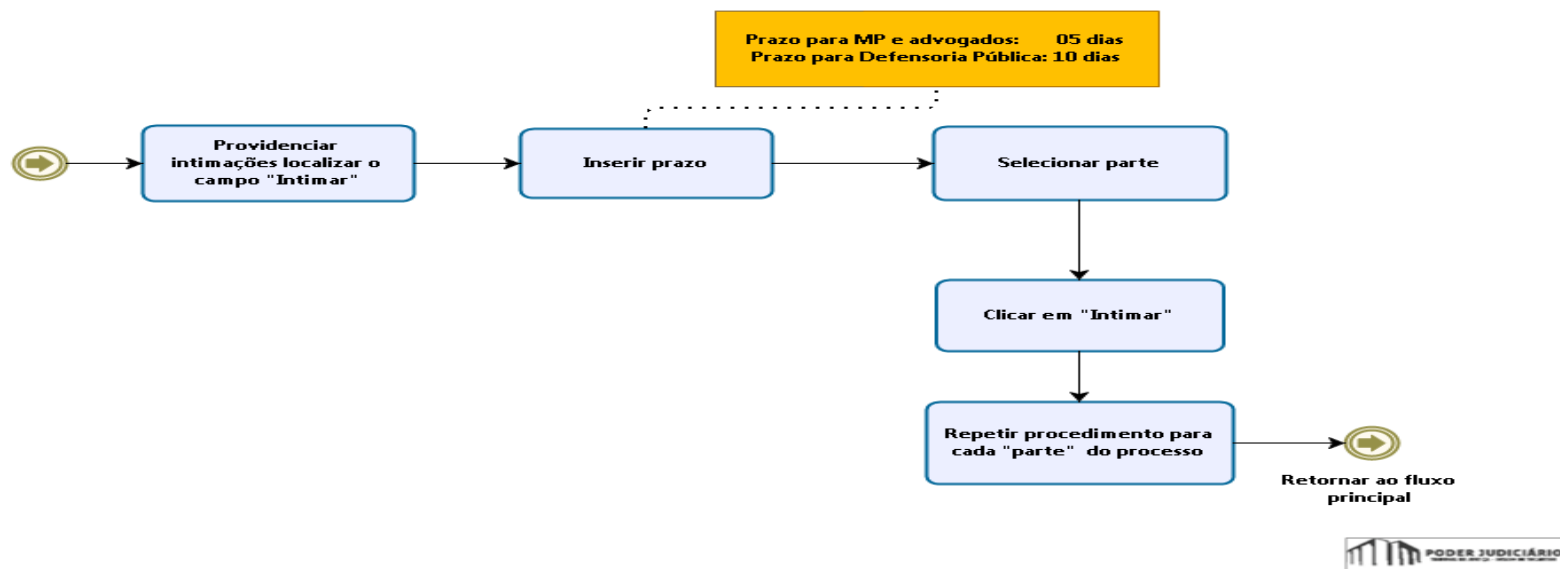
Prazo para MP e advogados: 05 dias
Prazo para Defensoria Pública: 10 dias

Providenciar intimações localizar o campo "Intimar"

Inserir prazo

Selecionar parte

Clicar em "Intimar"

Repetir procedimento para cada "parte" do processo

Retornar ao fluxo principal

PODER JUDICIÁRIO
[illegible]